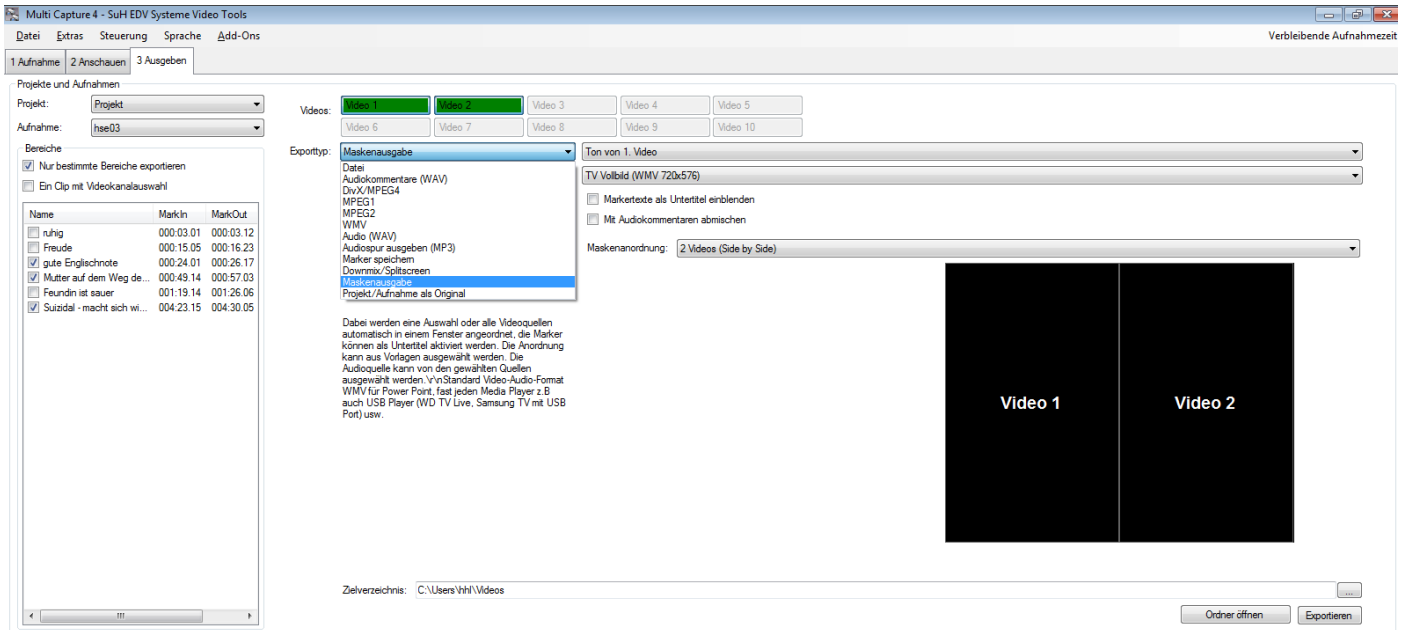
Multi Capture 4 - SuH EDV Systeme Video Tools

Datei Extras Steuerung Sprache Add-Ons

Verbleibende Aufnahmezeit

1 Aufnahme 2 Anschauen 3 Ausgeben

Projekte und Aufnahmen

Projekt: Projekt

Aufnahme: hse03

Bereiche

Nur bestimmte Bereiche exportieren

Ein Clip mit Videokanalauswahl

| Name | MarkIn | MarkOut |
|---|---|---|
| ruhig | 000:03.01 | 000:03.12 |
| Freude | 000:15.05 | 000:16.23 |
| gute Englischnote | 000:24.01 | 000:26.17 |
| Mutter auf dem Weg de... | 000:49.14 | 000:57.03 |
| Feundin ist sauer | 001:19.14 | 001:26.06 |
| Suizidal - macht sich wi... | 004:23.15 | 004:30.05 |

Videos: Video 1 Video 2 Video 3 Video 4 Video 5 Video 6 Video 7 Video 8 Video 9 Video 10

Exporttyp: Maskenausgabe

Datei
Audiokommentare (WAV)
DivX/MPEG4
MPEG1
MPEG2
WMV
Audio (WAV)
Audiospur ausgeben (MP3)
Marker speichern
Downmix/Splitscreen
Maskenausgabe
Projekt/Aufnahme als Original

Ton von 1. Video

TV Vollbild (WMV 720x576)

Markertexte als Untertitel einblenden

Mit Audiokommentaren abmischen

Maskenanordnung: 2 Videos (Side by Side)

Dabei werden eine Auswahl oder alle Videoquellen automatisch in einem Fenster angeordnet, die Marker können als Untertitel aktiviert werden. Die Anordnung kann aus Vorlagen ausgewählt werden. Die Audioquelle kann von den gewählten Quellen ausgewählt werden.\r\nStandard Video-Audio-Format WMV für Power Point, fast jeden Media Player z.B auch USB Player (WD TV Live, Samsung TV mit USB Port) usw.

Video 1

Video 2

Zielverzeichnis: C:\Users\hhl\Videos

...

Ordner öffnen

Exportieren